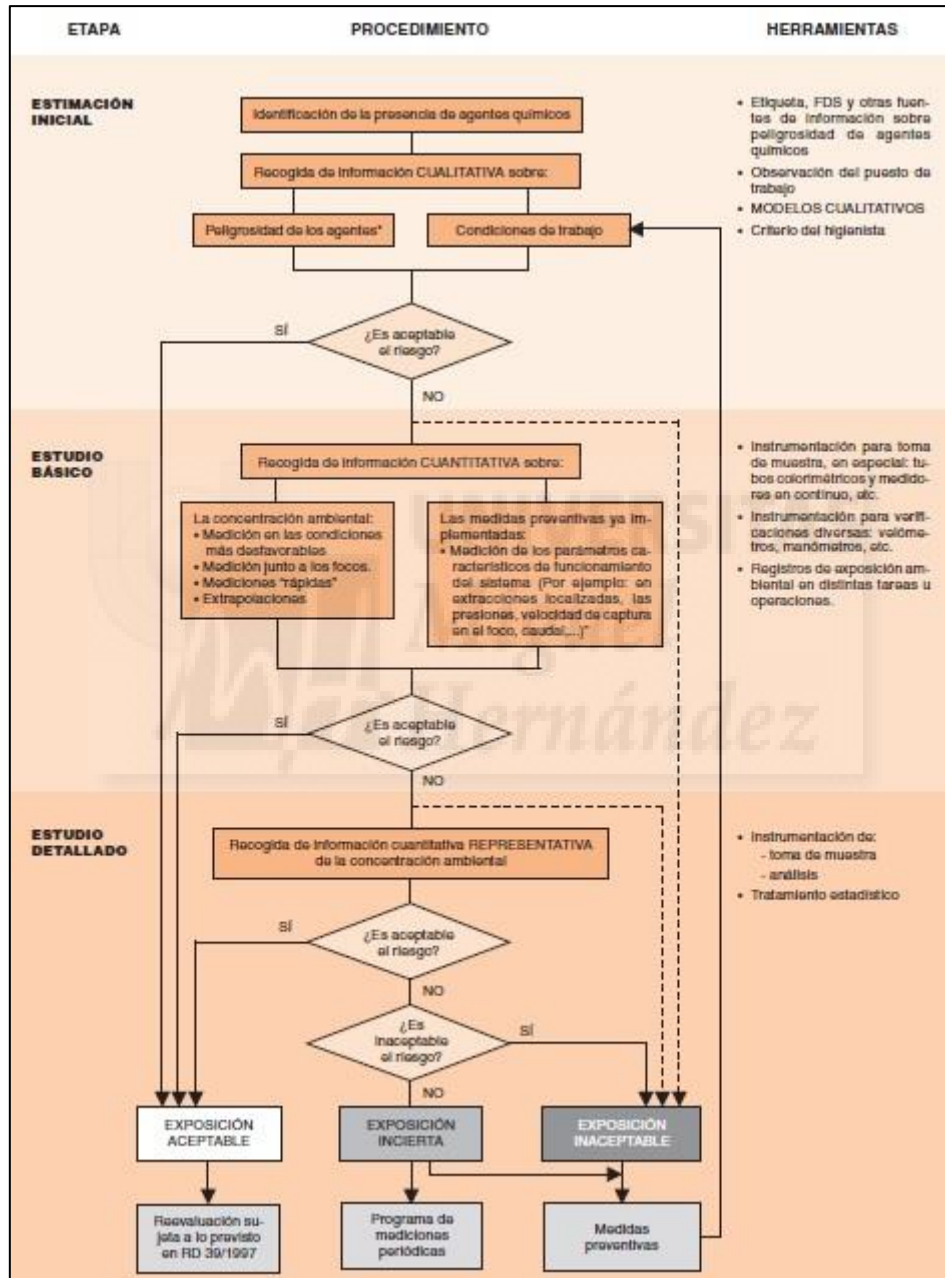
ETAPA

PROCEDIMIENTO

HERRAMIENTAS

ESTIMACIÓN INICIAL

Identificación de la presencia de agentes químicos

Recogida de información CUALITATIVA sobre:

Peligrosidad de los agentes*

Condiciones de trabajo

SÍ

¿Es aceptable el riesgo?

NO

• Etiqueta, FDS y otras fuentes de información sobre peligrosidad de agentes químicos
• Observación del puesto de trabajo
• MODELOS CUALITATIVOS
• Criterio del higienista

ESTUDIO BÁSICO

Recogida de información CUANTITATIVA sobre:

La concentración ambiental:
• Medición en las condiciones más desfavorables
• Medición junto a los focos.
• Mediciones "rápidas"
• Extrapolaciones

Las medidas preventivas ya implementadas:
• Medición de los parámetros característicos de funcionamiento del sistema (Por ejemplo: en extracciones localizadas, las presiones, velocidad de captura en el foco, caudal,...)*

SÍ

¿Es aceptable el riesgo?

NO

• Instrumentación para toma de muestra, en especial: tubos colorimétricos y medidores en continuo, etc.
• Instrumentación para verificaciones diversas: velómetros, manómetros, etc.
• Registros de exposición ambiental en distintas tareas u operaciones.

ESTUDIO DETALLADO

Recogida de información cuantitativa REPRESENTATIVA de la concentración ambiental

SÍ

¿Es aceptable el riesgo?

NO

¿Es inaceptable el riesgo?

SÍ

NO

• Instrumentación de:
- toma de muestra
- análisis
• Tratamiento estadístico

EXPOSICIÓN ACEPTABLE

EXPOSICIÓN INCIERTA

EXPOSICIÓN INACEPTABLE

Reevaluación sujeta a lo previsto en RD 39/1997

Programa de mediciones periódicas

Medidas preventivas